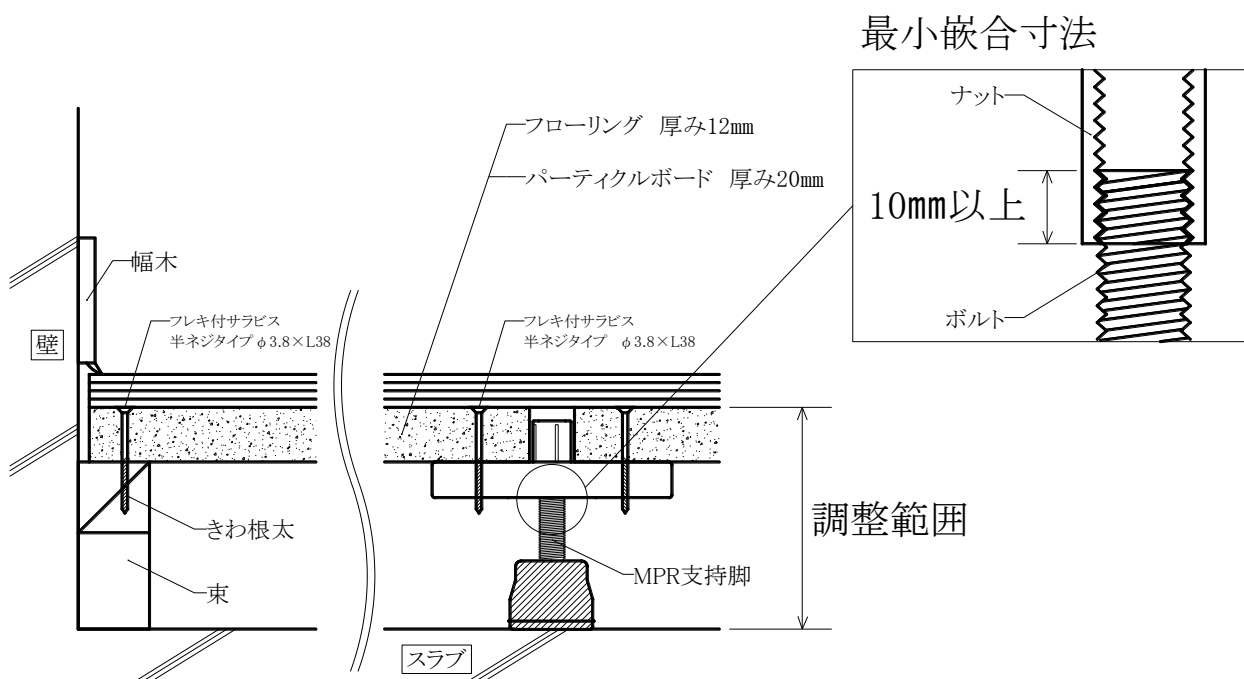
最小嵌合寸法

ナット

10mm以上

ボルト

フローリング 厚み12mm

パーティクルボード 厚み20mm

幅木

壁

フレキ付サラビス
半ネジタイプ φ3.8×L38

フレキ付サラビス
半ネジタイプ φ3.8×L38

きわ根太

束

MPR支持脚

調整範囲

スラブ